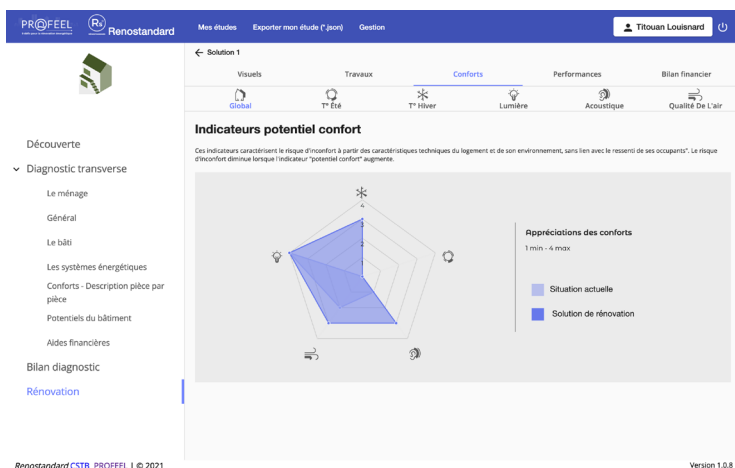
PROFEEL
Renostandard
Mes études
Exporter mon étude (*.json)
Gestion
Titouan Louisnard

← Solution 1

Visuels
Travaux
Conforts
Performances
Bilan financier

Global
T° Été
T° Hiver
Lumière
Acoustique
Qualité De L'air

Découverte
Diagnostic transverse
Le ménage
Général
Le bâti
Les systèmes énergétiques
Conforts - Description pièce par pièce
Potentiels du bâtiment
Aides financières
Bilan diagnostic
Rénovation

Indicateurs potentiel confort

Ces indicateurs caractérisent le risque d'inconfort à partir des caractéristiques techniques du logement et de son environnement, sans lien avec le ressenti de ses occupants". Le risque d'inconfort diminue lorsque l'indicateur "potentiel confort" augmente.

4
3
2
1

Appréciations des conforts
1 min - 4 max

Situation actuelle
Solution de rénovation

Renostandard CSTB PROFEEL | © 2021
Version 1.0.8